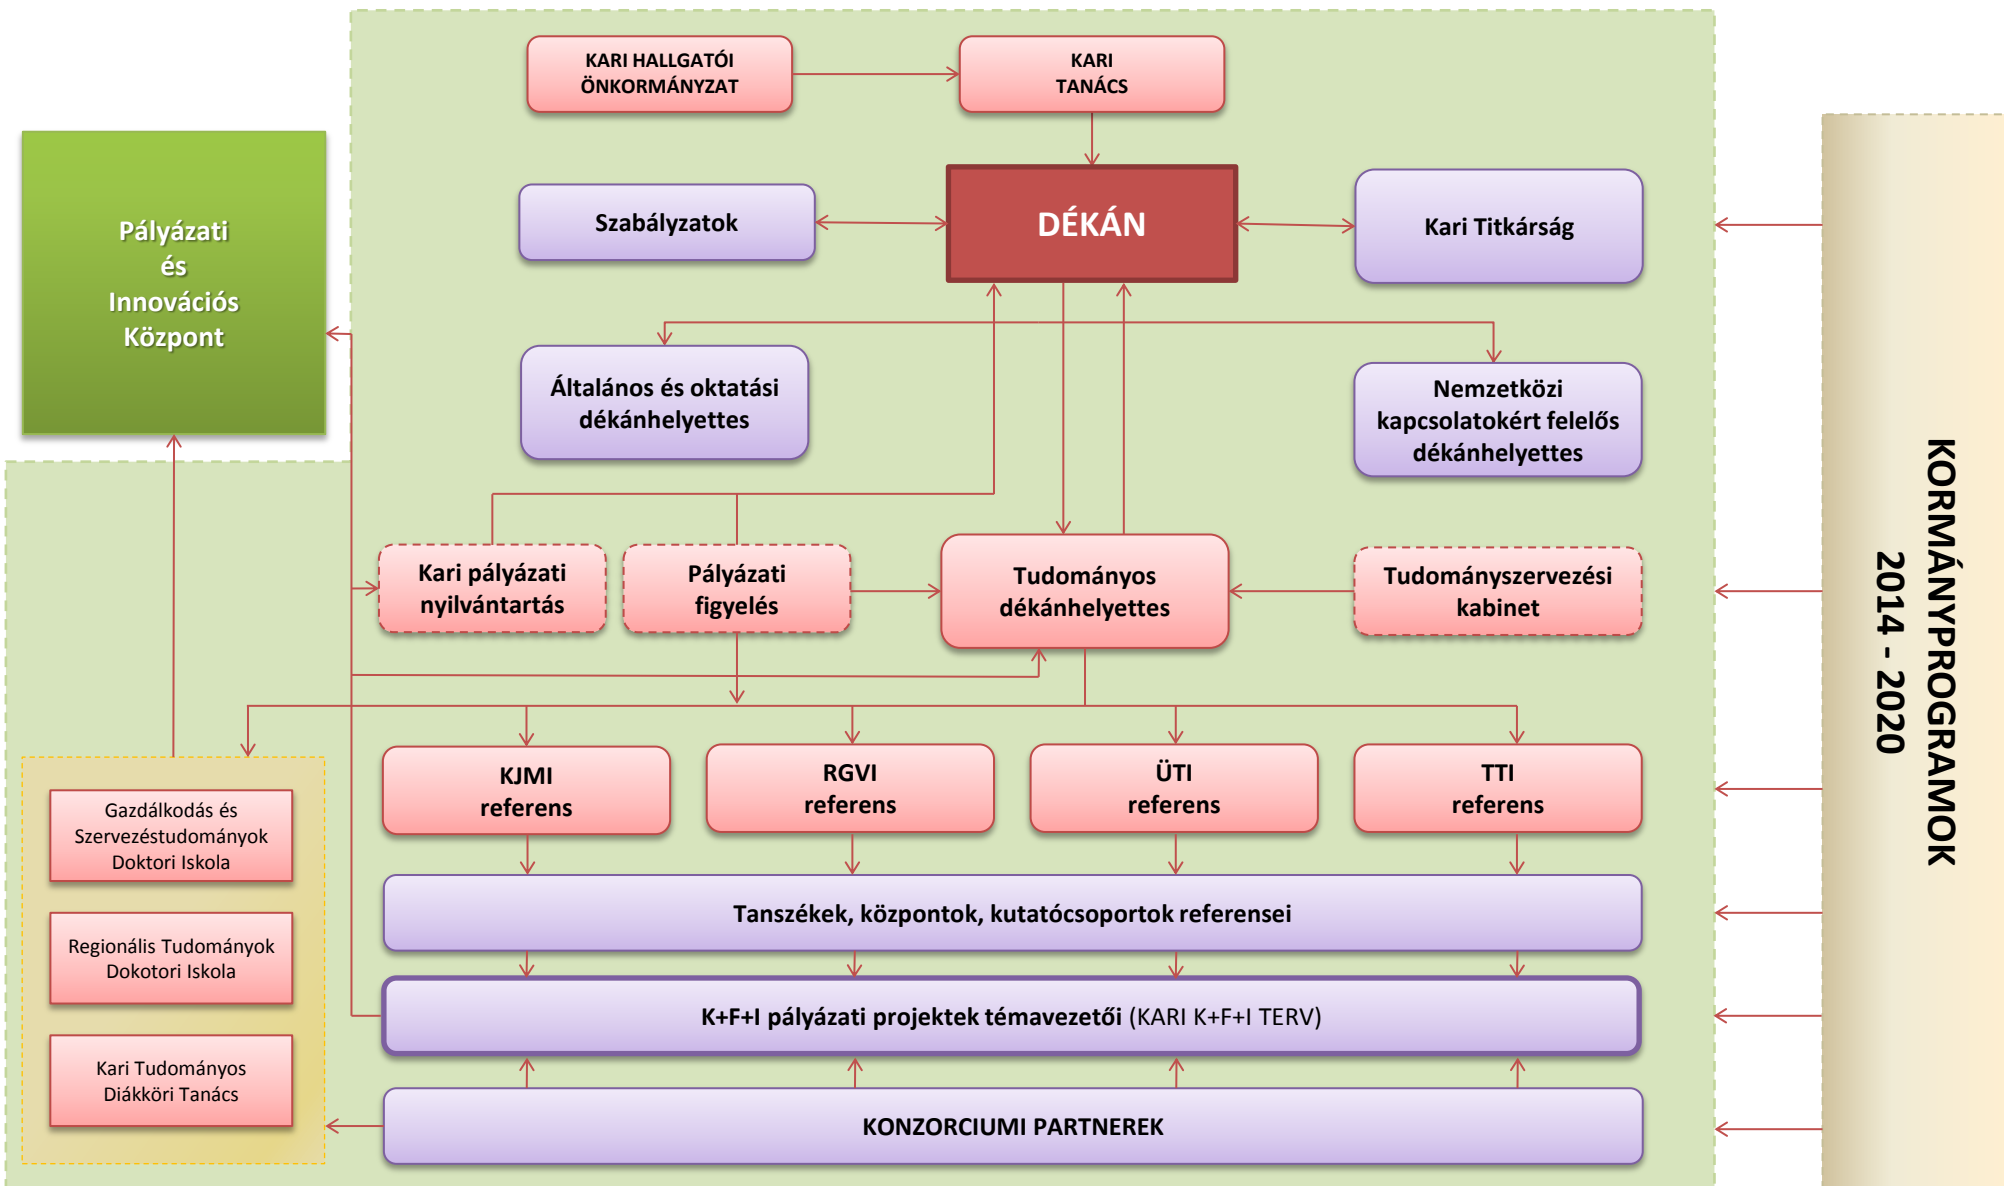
KARI HALLGATÓI ÖNKORMÁNYZAT

KARI TANÁCS

Pályázati és Innovációs Központ

Szabályzatok

DÉKÁN

Kari Titkárság

Általános és oktatási dékánhelyettes

Nemzetközi kapcsolatokért felelős dékánhelyettes

Kari pályázati nyilvántartás

Pályázati figyelés

Tudományos dékánhelyettes

Tudományszervezési kabinet

KORMÁNYPROGRAMOK 2014 - 2020

Gazdálkodás és Szervezéstudományok Doktori Iskola

Regionális Tudományok Dokotori Iskola

Kari Tudományos Diákköri Tanács

KJMI referens

RGVI referens

ÜTI referens

TTI referens

Tanszékek, központok, kutatócsoportok referensei

K+F+I pályázati projektek témavezetői (KARI K+F+I TERV)

KONZORCIUMI PARTNEREK